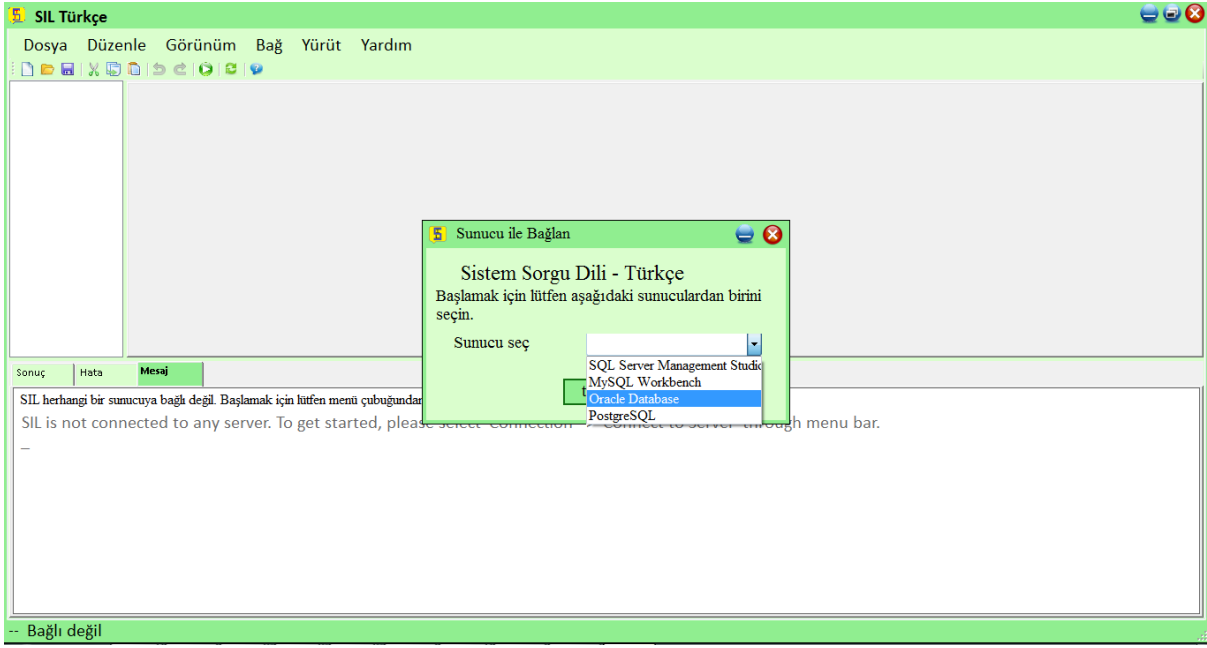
SIL Türkçe

Dosya Düzenle Görünüm Bağ Yürüt Yardım

Sunucu ile Bağlan

Sistem Sorgu Dili - Türkçe

Başlamak için lütfen aşağıdaki sunuculardan birini seçin.

Sunucu seç

SQL Server Management Studio
MySQL Workbench
Oracle Database
PostgreSQL

Sonuç Hata Mesaj

SIL herhangi bir sunucuya bağlı değil. Başlamak için lütfen menü çubuğundan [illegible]

SIL is not connected to any server. To get started, please select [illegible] through menu bar.

_

-- Bağlı değil